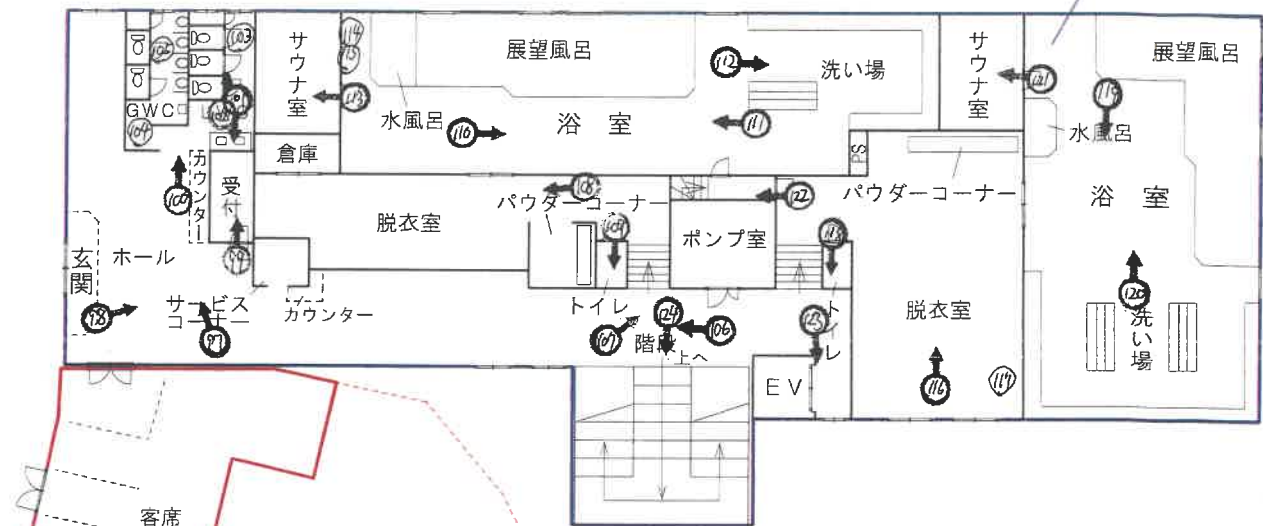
103
GWC
104
108
109
サウナ室
114
113
展望風呂
112
洗い場
サウナ室
121
展望風呂
119
水風呂
116
浴室
111
水風呂
倉庫
PS
カウンター
105
受付
99
パウダーコーナー
108
122
パウダーコーナー
浴室
脱衣室
109
ポンプ室
115
玄関
ホール
98
サービスコーナー
97
カウンター
トイレ
107
124
106
階段
上へ
125
トイレ
脱衣室
116
117
120
洗い場
EV
客席